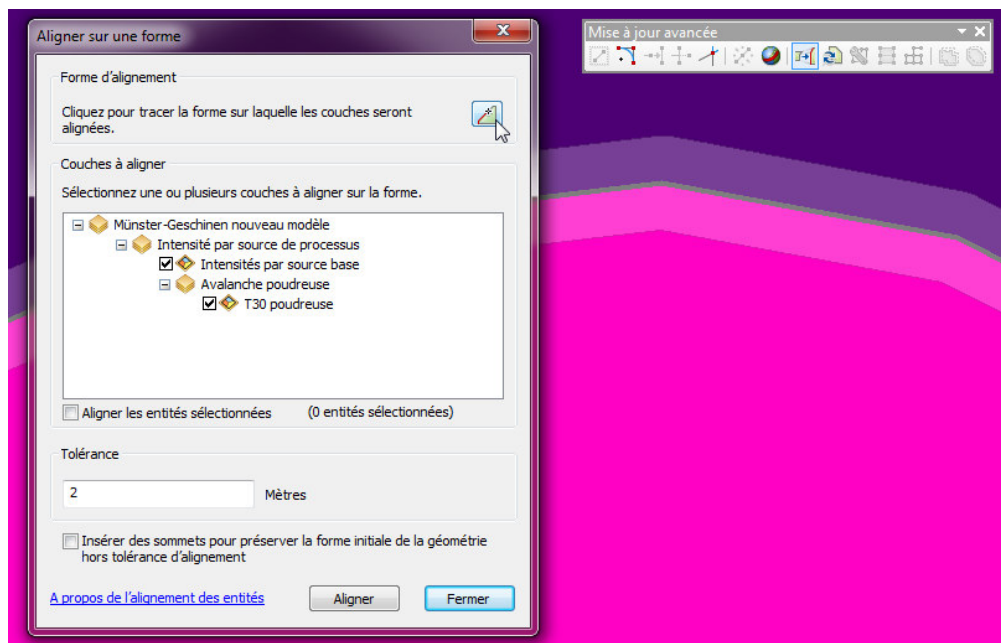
Aligner sur une forme

Forme d'alignement

Cliquez pour tracer la forme sur laquelle les couches seront alignées.

Couches à aligner

Sélectionnez une ou plusieurs couches à aligner sur la forme.

Münster-Geschinen nouveau modèle
Intensité par source de processus
Intensités par source base
Avalanche poudreuse
T30 poudreuse

Aligner les entités sélectionnées (0 entités sélectionnées)

Tolérance

2 Mètres

Insérer des sommets pour préserver la forme initiale de la géométrie hors tolérance d'alignement

A propos de l'alignement des entités

Aligner

Fermer

Mise à jour avancée